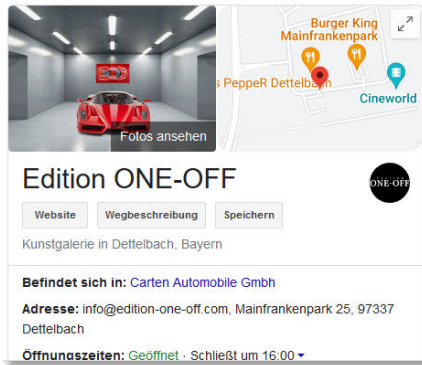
Fotos ansehen

Burger King Mainfrankenpark

s PeppeR Dettelbach

Cineworld

Edition ONE-OFF

ONE-OFF

Website

Wegbeschreibung

Speichern

Kunstgalerie in Dettelbach, Bayern

Befindet sich in: Carten Automobile Gmbh

Adresse: info@edition-one-off.com, Mainfrankenpark 25, 97337 Dettelbach

Öffnungszeiten: Geöffnet · Schließt um 16:00